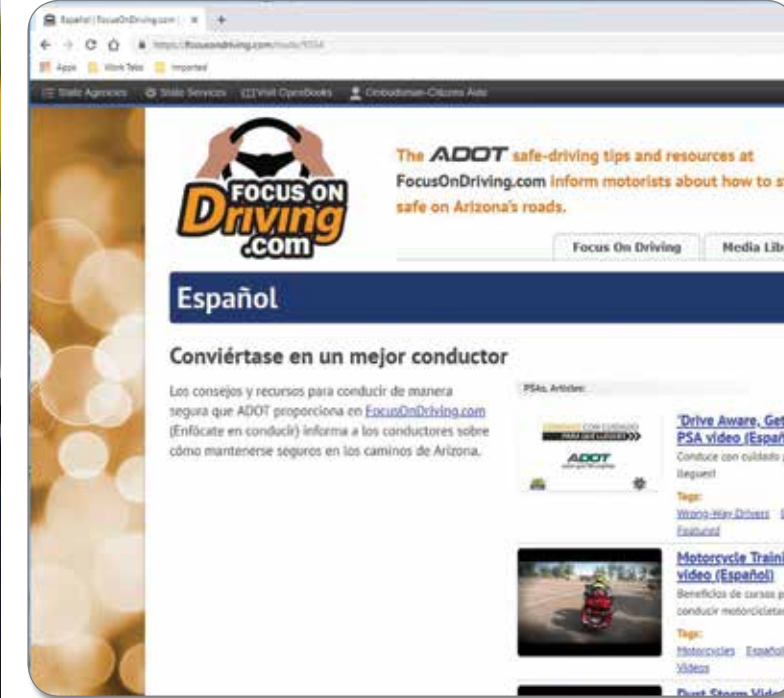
Español | FocusOnDriving.com ×  +

https://focusondriving.com/node/5554

Apps  Work Tabs  Imported

State Agencies  State Services  Visit OpenBooks  Ombudsman-Citizens Aide

FOCUS ON Driving .com

The ADOT safe-driving tips and resources at FocusOnDriving.com inform motorists about how to s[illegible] safe on Arizona's roads.

Focus On Driving  Media Lib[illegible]

Español

Conviértase en un mejor conductor

Los consejos y recursos para conducir de manera segura que ADOT proporciona en FocusOnDriving.com (Enfócate en conducir) informa a los conductores sobre cómo mantenerse seguros en los caminos de Arizona.

PSAs, Articles

CONDUCE CON CUIDADO PARA QUE LLEGUES

ADOT

'Drive Aware, Ge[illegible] PSA video (Españ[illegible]

Conduce con cuidado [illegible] llegues!

Tags:
Wrong-Way Drivers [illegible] Featured

Motorcycle Traini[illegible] video (Español)

Beneficios de cursos p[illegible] conducir motocicleta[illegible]

Tags:
Motorcycles  Españo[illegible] Videos

Dust Storm Vide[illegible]